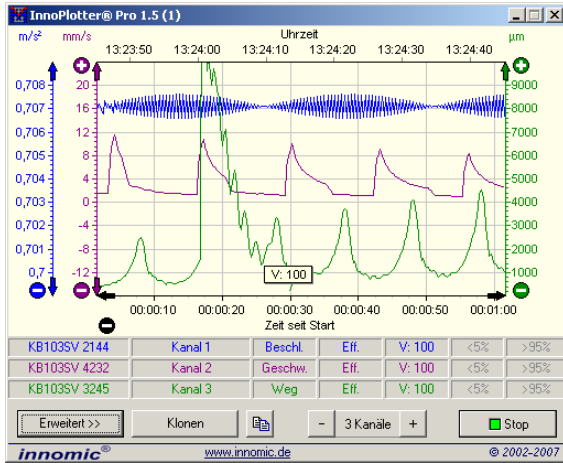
InnoPlotter® Pro 1.5 (1)

m/s² mm/s Uhrzeit µm

13:23:50 13:24:00 13:24:10 13:24:20 13:24:30 13:24:40

0,708 0,707 0,706 0,705 0,704 0,703 0,702 0,701 0,7

20 16 12 8 4 0 -4 -8 -12

9000 8000 7000 6000 5000 4000 3000 2000 1000

V: 100

00:00:10 00:00:20 00:00:30 00:00:40 00:00:50 00:01:00

Zeit seit Start

| KB103SV 2144 | Kanal 1 | Beschl. | Eff. | V: 100 | <5% | >95% |
|---|---|---|---|---|---|---|
| KB103SV 4232 | Kanal 2 | Geschw. | Eff. | V: 100 | <5% | >95% |
| KB103SV 3245 | Kanal 3 | Weg | Eff. | V: 100 | <5% | >95% |

Erweitert >> Klonen - 3 Kanäle + Stop

innomic® www.innomic.de © 2002-2007